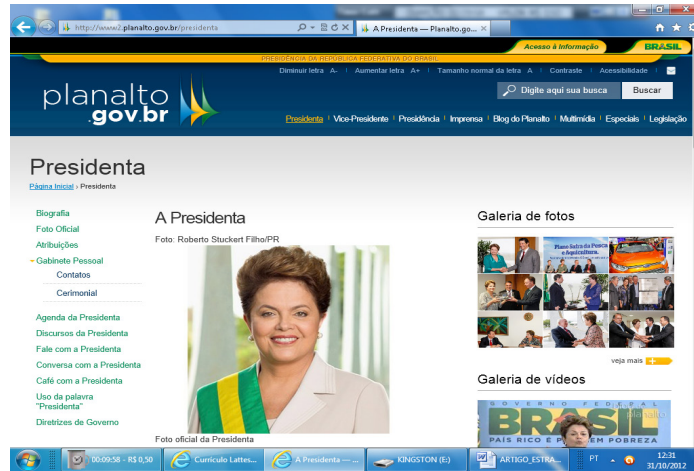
http://www2.planalto.gov.br/presidenta
A Presidenta — Planalto.go... ×

Acesso à Informação
BRASIL
PRESIDÊNCIA DA REPÚBLICA FEDERATIVA DO BRASIL
Diminuir letra A- | Aumentar letra A+ | Tamanho normal da letra A | Contraste | Acessibilidade

planalto .gov.br
Digite aqui sua busca
Buscar

Presidenta | Vice-Presidente | Presidência | Imprensa | Blog do Planalto | Multimídia | Especiais | Legislação

Presidenta
Página Inicial › Presidenta

Biografia
Foto Oficial
Atribuições
Gabinete Pessoal
Contatos
Cerimonial
Agenda da Presidenta
Discursos da Presidenta
Fale com a Presidenta
Conversa com a Presidenta
Café com a Presidenta
Uso da palavra "Presidenta"
Diretrizes de Governo

A Presidenta
Foto: Roberto Stuckert Filho/PR
Foto oficial da Presidenta

Galeria de fotos
Plano Safra da Pesca e Aquicultura
veja mais +

Galeria de vídeos
GOVERNO FEDERAL
BRASIL
PAÍS RICO É PAÍS SEM POBREZA
planalto

00:09:58 - R$ 0,50
Currículo Lattes...
A Presidenta — ...
KINGSTON (E:)
ARTIGO_ESTRA...
PT
12:31
31/10/2012